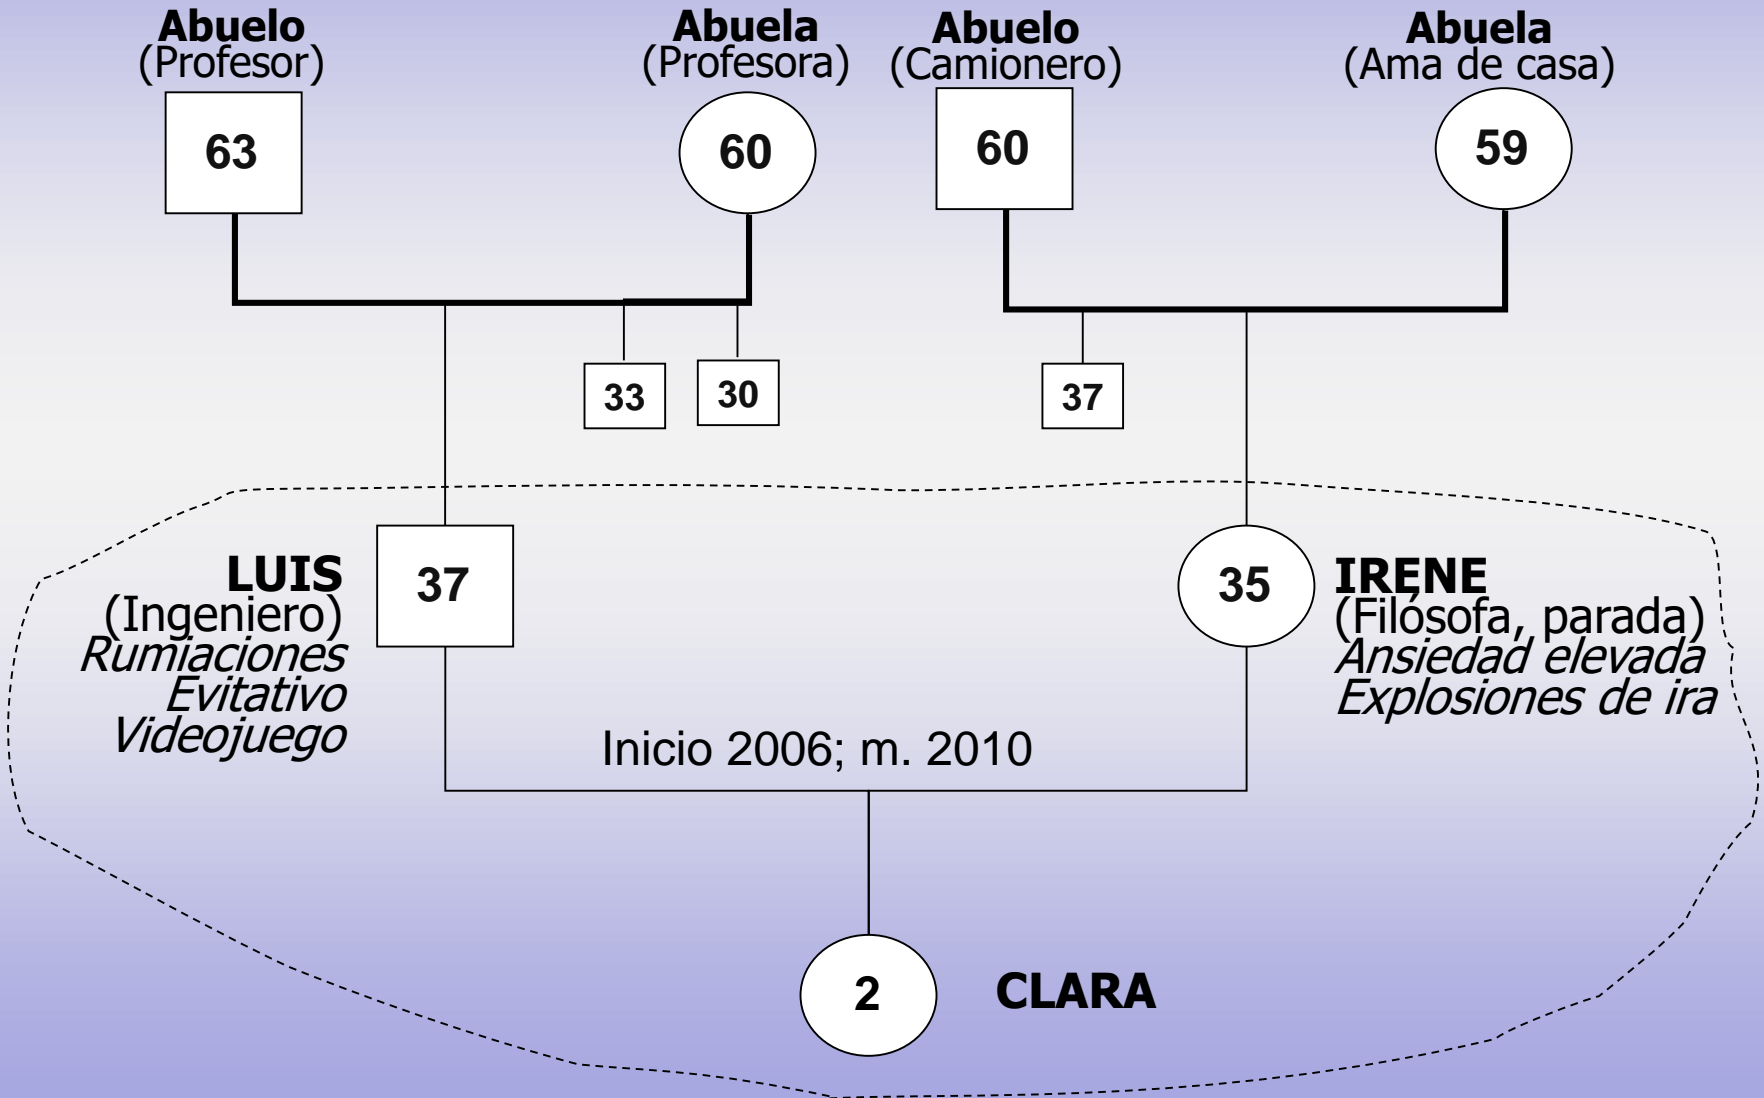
**Abuelo**
(Profesor)
63

**Abuela**
(Profesora)
60

**Abuelo**
(Camionero)
60

**Abuela**
(Ama de casa)
59

33

30

37

**LUIS**
(Ingeniero)
*Rumiaciones*
*Evitativo*
*Videojuego*
37

35
**IRENE**
(Filósofa, parada)
*Ansiedad elevada*
*Explosiones de ira*

Inicio 2006; m. 2010

2
**CLARA**